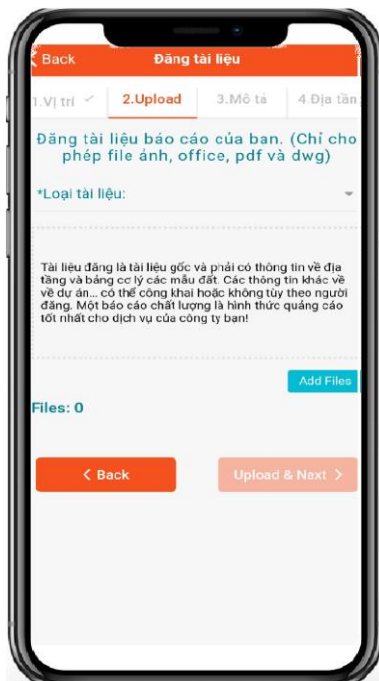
Back

Đăng tài liệu

1.Vị trí ✓

2.Upload

3.Mô tả

4.Địa tần

Đăng tài liệu báo cáo của ban. (Chỉ cho phép file ảnh, office, pdf và dwg)

*Loại tài liệu:

Tài liệu đăng là tài liệu gốc và phải có thông tin về địa tầng và bảng cơ lý các mẫu đất. Các thông tin khác về về dự án... có thể công khai hoặc không tùy theo người đăng. Một báo cáo chất lượng là hình thức quảng cáo tốt nhất cho dịch vụ của công ty bạn!

Add Files

Files: 0

< Back

Upload & Next >